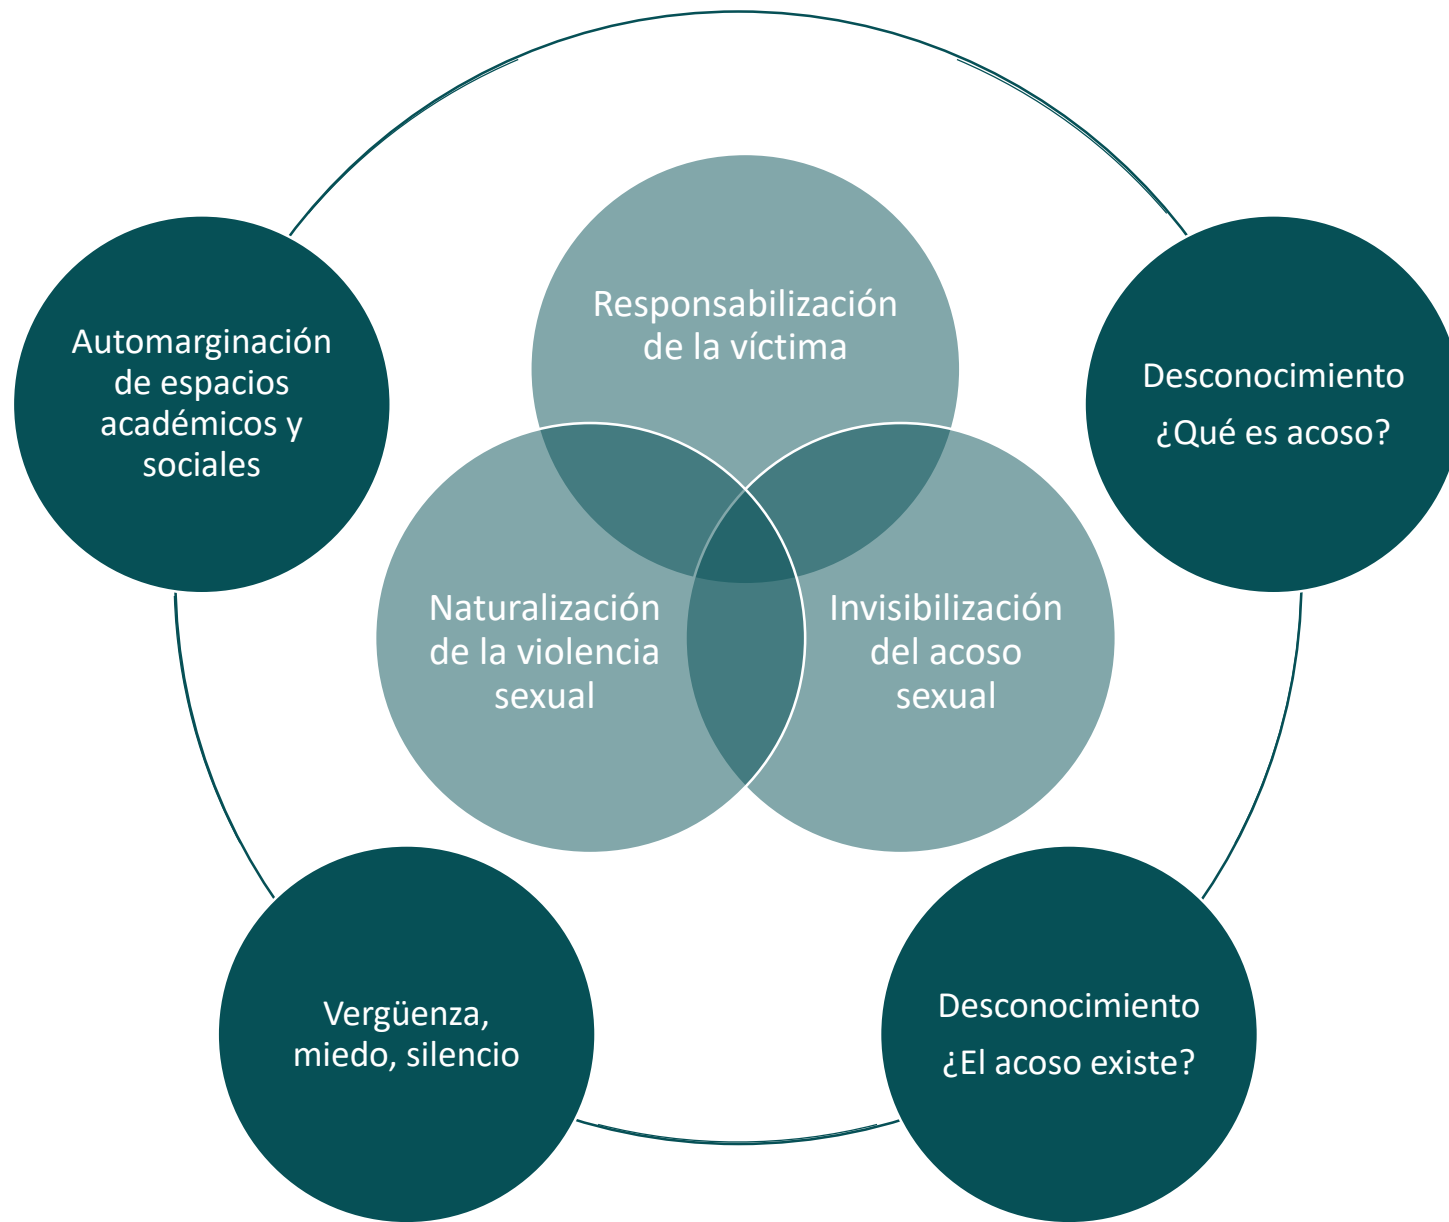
Automarginación de espacios académicos y sociales

Responsabilización de la víctima

Desconocimiento
¿Qué es acoso?

Naturalización de la violencia sexual

Invisibilización del acoso sexual

Vergüenza, miedo, silencio

Desconocimiento
¿El acoso existe?